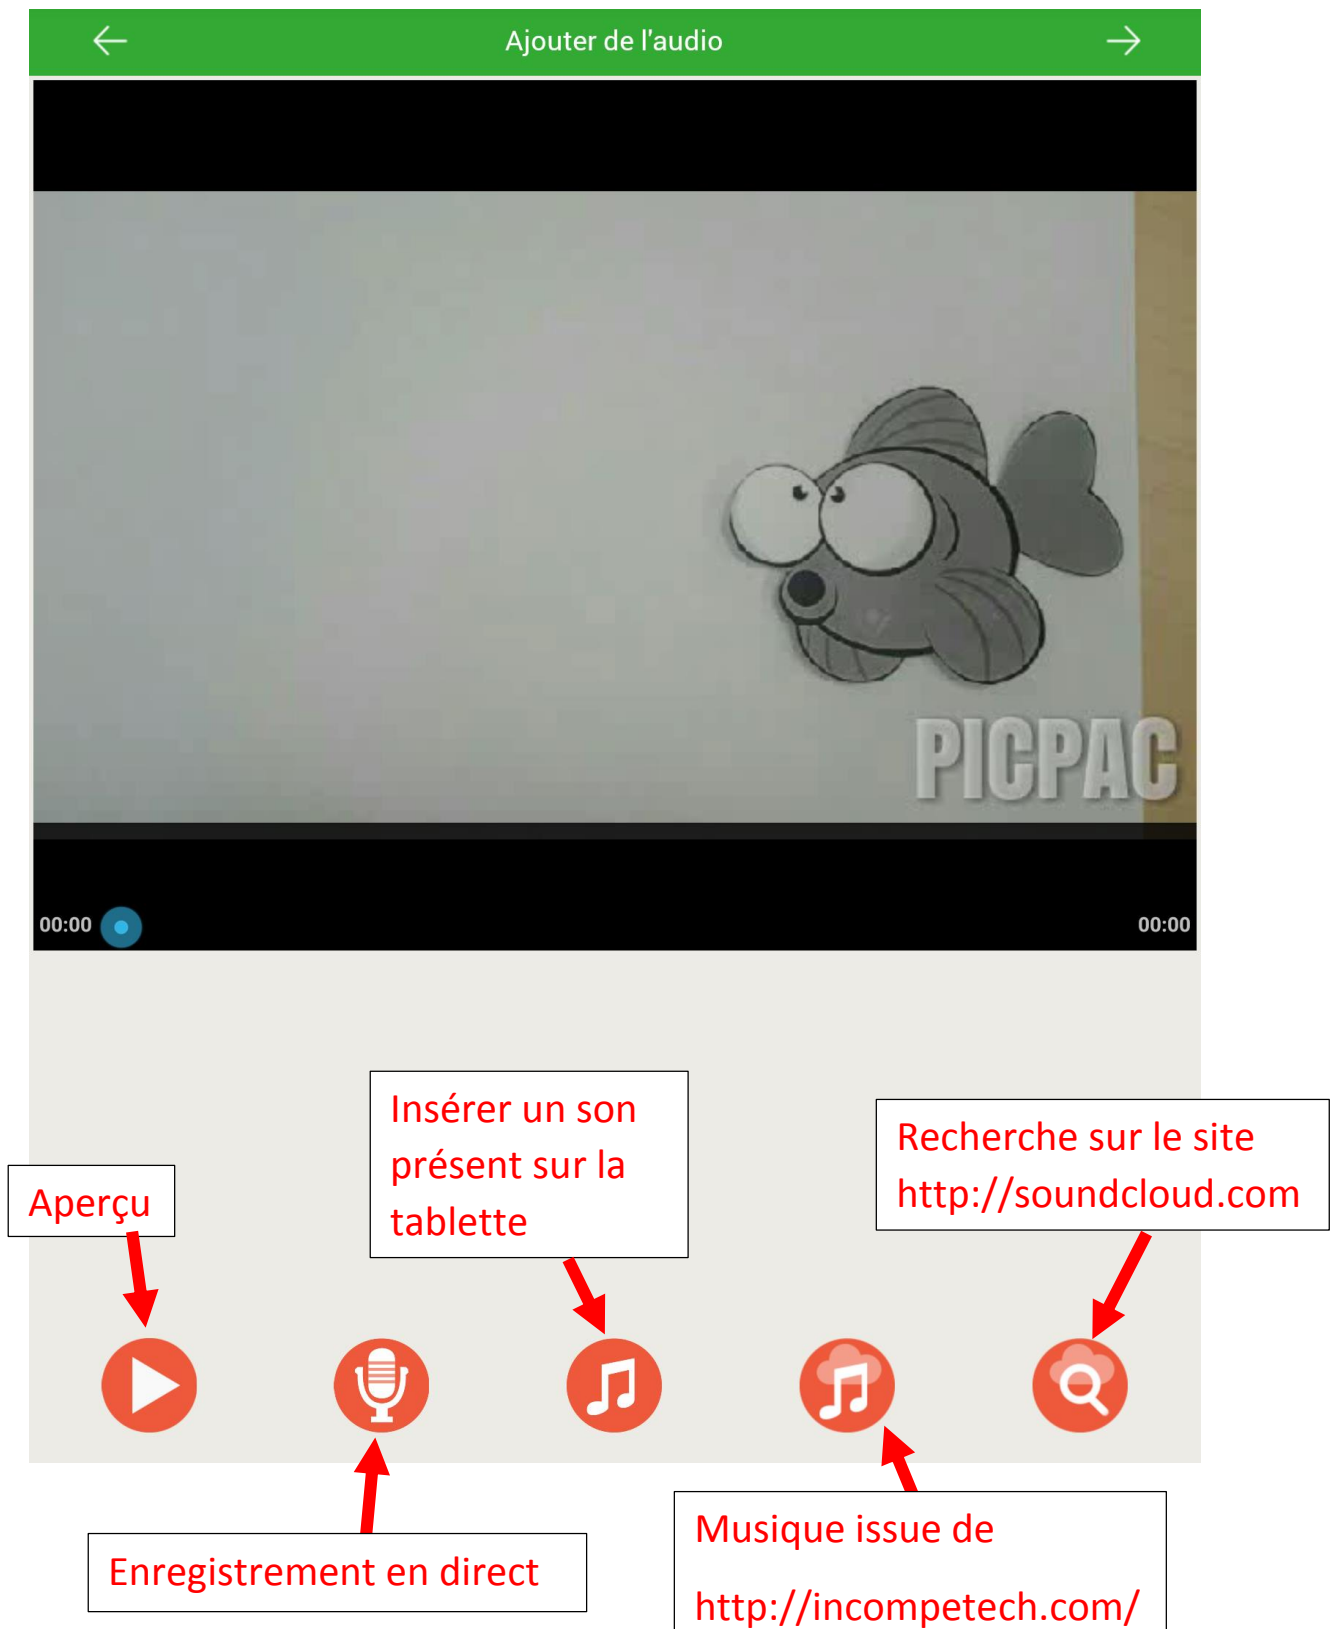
Ajouter de l'audio

PICPAC

00:00

00:00

Insérer un son présent sur la tablette

Recherche sur le site http://soundcloud.com

Aperçu

Enregistrement en direct

Musique issue de

http://incompetech.com/